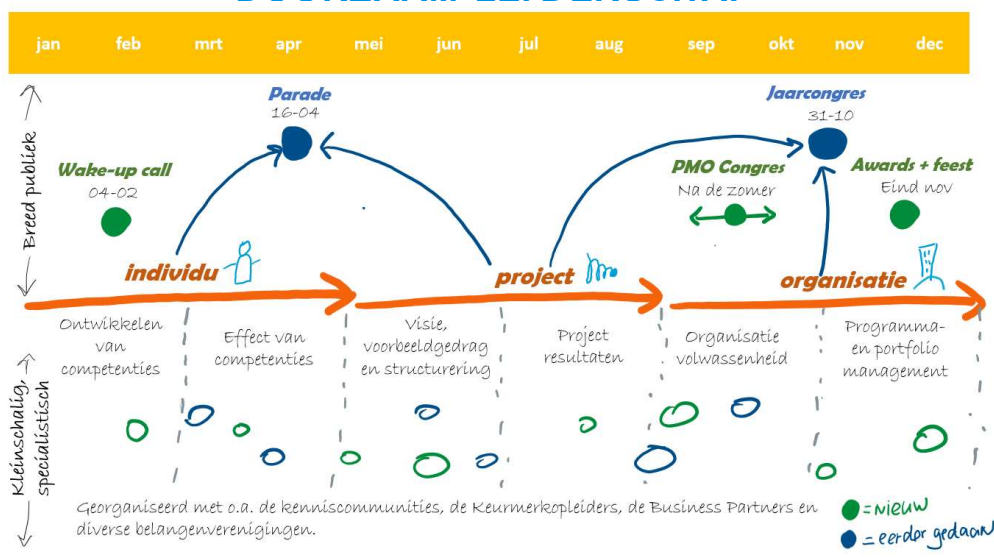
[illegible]

jan feb mrt apr mei jun jul aug sep okt nov dec

Breed publiek

Kleinschalig, specialistisch

Parade
16-04

Jaarcongres
31-10

Wake-up call
04-02

PMO Congres
Na de zomer

Awards + feest
Eind nov

individu

project

organisatie

Ontwikkelen van competenties

Effect van competenties

Visie, voorbeeldgedrag en structurering

Project resultaten

Organisatie volwassenheid

Programma- en portfolio management

Georganiseerd met o.a. de kenniscommunities, de Keurmerkopleiders, de Business Partners en diverse belangenverenigingen.

= nieuw
= eerder gedaan